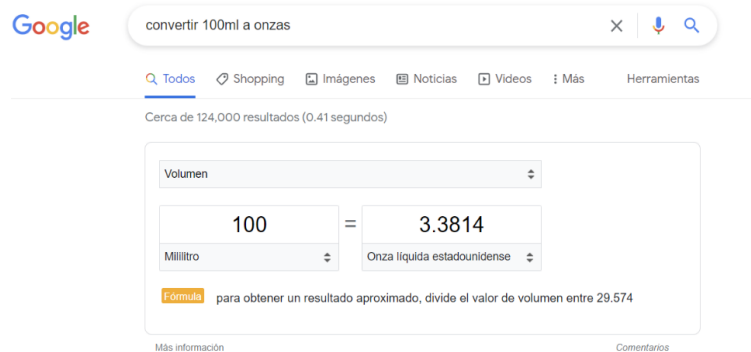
Google

convertir 100ml a onzas

Todos   Shopping   Imágenes   Noticias   Videos   Más   Herramientas

Cerca de 124,000 resultados (0.41 segundos)

Volumen

100 = 3.3814

Mililitro   Onza líquida estadounidense

Fórmula para obtener un resultado aproximado, divide el valor de volumen entre 29.574

Más información   Comentarios